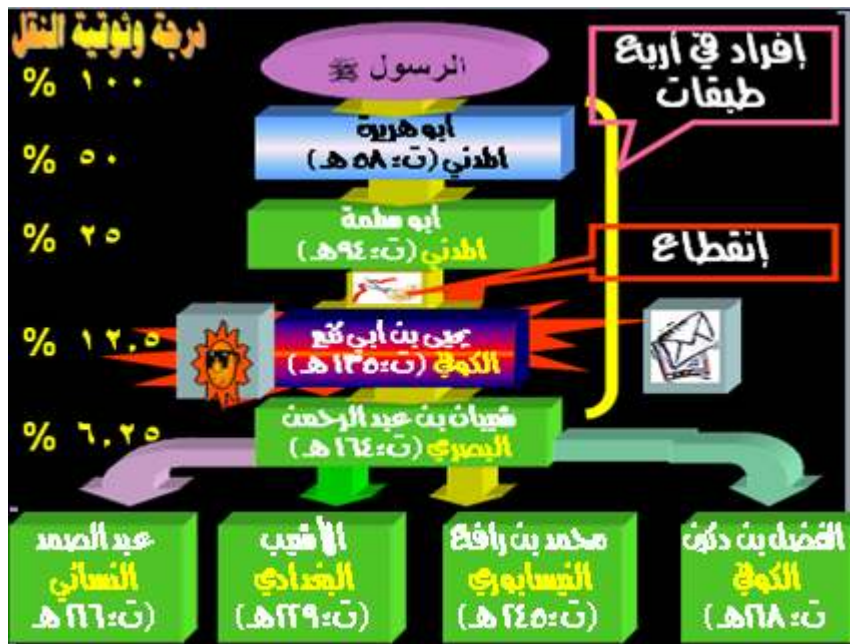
درجة وثوقية النقل

% ١٠٠

% ٥٠

% ٢٥

% ١٢.٥

% ٦.٢٥

الرسول ﷺ

إفراد في أربع طبقات

أبو هريرة
المدني (ت: ٥٨ هـ)

أبو سلمة
المدني (ت: ٩٤هـ)

إنقطاع

يحيى بن أبي كثير
الكوفي (ت: ١٣٥ هـ)

شيبان بن عبد الرحمن
البصري (ت: ١٦٤ هـ)

الفضل بن دكين
الكوفي
ت: ٢١٨هـ)

محمد بن رافع
النيسابوري
(ت: ٢٤٥ هـ)

الأشيب
البغدادي
(ت: ٢٠٩هـ)

عبد الصمد
النسائي
(ت: ٢٠٦هـ)